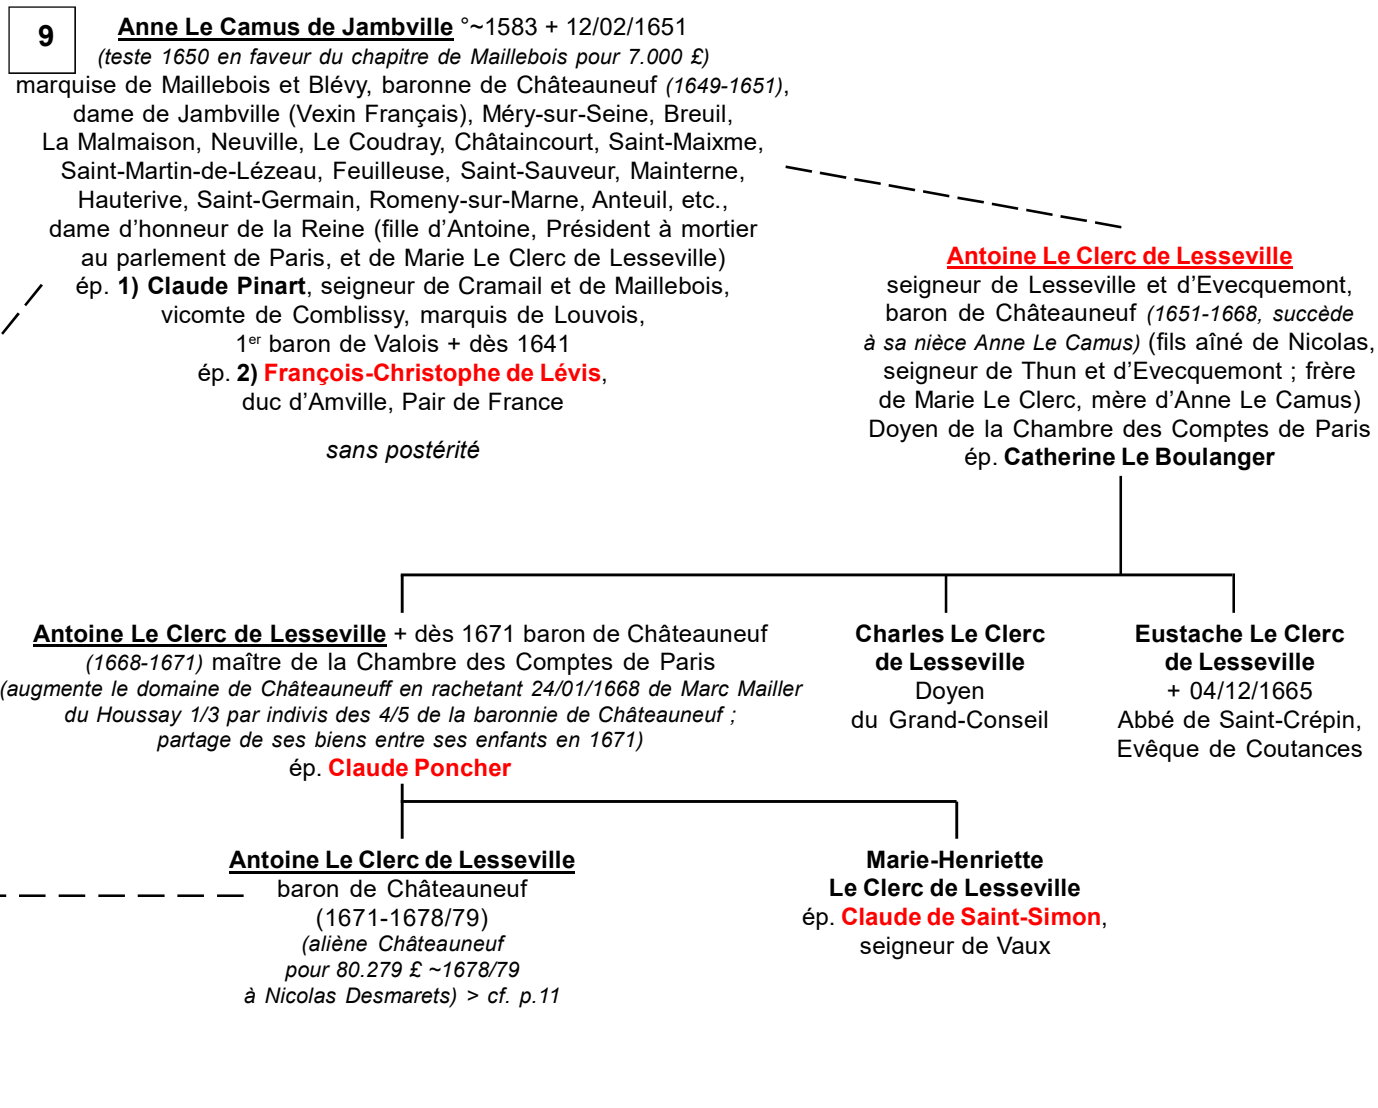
9

Anne Le Camus de Jambville °~1583 + 12/02/1651
(teste 1650 en faveur du chapitre de Maillebois pour 7.000 £)
marquise de Maillebois et Blévy, baronne de Châteauneuf (1649-1651), dame de Jambville (Vexin Français), Méry-sur-Seine, Breuil, La Malmaison, Neuville, Le Coudray, Châtaincourt, Saint-Maixme, Saint-Martin-de-Lézeau, Feuilleuse, Saint-Sauveur, Mainterne, Hauterive, Saint-Germain, Romeny-sur-Marne, Anteuil, etc., dame d'honneur de la Reine (fille d'Antoine, Président à mortier au parlement de Paris, et de Marie Le Clerc de Lesseville)
ép. 1) Claude Pinart, seigneur de Cramail et de Maillebois, vicomte de Comblissy, marquis de Louvois, 1$^{er}$ baron de Valois + dès 1641
ép. 2) François-Christophe de Lévis, duc d'Amville, Pair de France

sans postérité

Antoine Le Clerc de Lesseville
seigneur de Lesseville et d'Evecquemont, baron de Châteauneuf (1651-1668, succède à sa nièce Anne Le Camus) (fils aîné de Nicolas, seigneur de Thun et d'Evecquemont ; frère de Marie Le Clerc, mère d'Anne Le Camus) Doyen de la Chambre des Comptes de Paris
ép. Catherine Le Boulanger

Antoine Le Clerc de Lesseville + dès 1671 baron de Châteauneuf (1668-1671) maître de la Chambre des Comptes de Paris
(augmente le domaine de Châteauneuff en rachetant 24/01/1668 de Marc Mailler du Houssay 1/3 par indivis des 4/5 de la baronnie de Châteauneuf ; partage de ses biens entre ses enfants en 1671)
ép. Claude Poncher

Charles Le Clerc de Lesseville
Doyen du Grand-Conseil

Eustache Le Clerc de Lesseville
+ 04/12/1665
Abbé de Saint-Crépin, Evêque de Coutances

Antoine Le Clerc de Lesseville
baron de Châteauneuf
(1671-1678/79)
(aliène Châteauneuf pour 80.279 £ ~1678/79 à Nicolas Desmarets) > cf. p.11

Marie-Henriette Le Clerc de Lesseville
ép. Claude de Saint-Simon, seigneur de Vaux